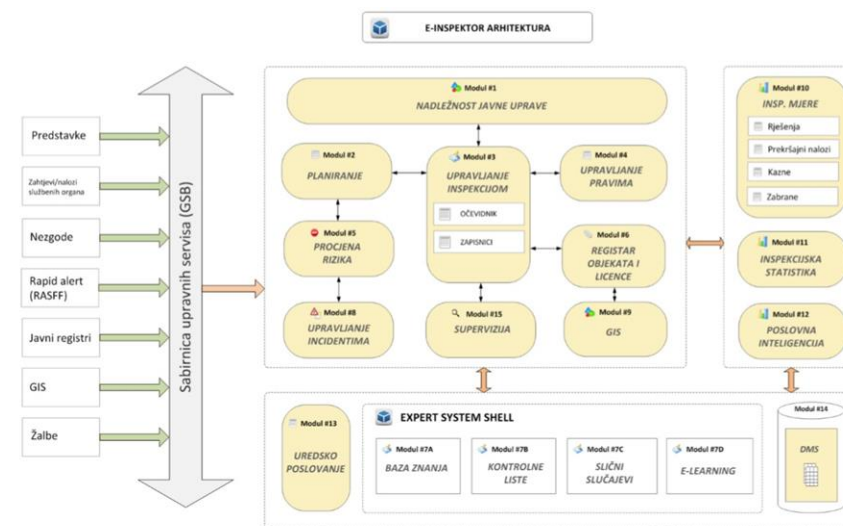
E-INSPEKTOR ARHITEKTURA

Predstavke

Zahtjevi/nalozi službenih organa

Nezgode

Rapid alert (RASFF)

Javni registri

GIS

Žalbe

Sabirnica upravnih servisa (GSB)

Modul #1
NADLEŽNOST JAVNE UPRAVE

Modul #2
PLANIRANJE

Modul #3
UPRAVLJANJE INSPEKCIJOM

OČEVIDNIK

ZAPISNICI

Modul #4
UPRAVLJANJE PRAVIMA

Modul #5
PROCJENA RIZIKA

Modul #6
REGISTAR OBJEKATA I LICENCE

Modul #8
UPRAVLJANJE INCIDENTIMA

Modul #15
SUPERVIZIJA

Modul #9
GIS

Modul #10
INSP. MJERE

Rješenja

Prekršajni nalozi

Kazne

Zabrane

Modul #11
INSPEKCIJSKA STATISTIKA

Modul #12
POSLOVNA INTELIGENCIJA

Modul #13
UREDSKO POSLOVANJE

EXPERT SYSTEM SHELL

Modul #7A
BAZA ZNANJA

Modul #7B
KONTROLNE LISTE

Modul #7C
SLIČNI SLUČAJEVI

Modul #7D
E-LEARNING

Modul #14
DMS